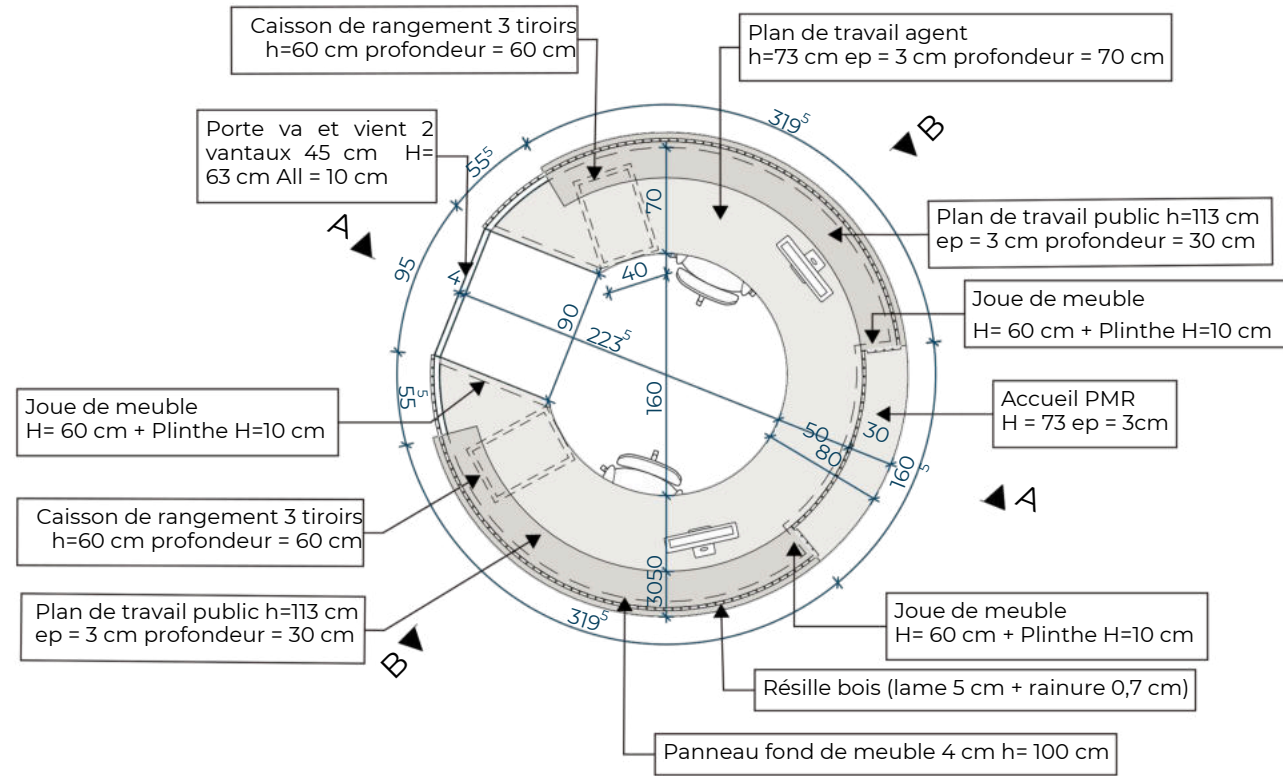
Caisson de rangement 3 tiroirs h=60 cm profondeur = 60 cm

Plan de travail agent h=73 cm ep = 3 cm profondeur = 70 cm

Porte va et vient 2 vantaux 45 cm H= 63 cm All = 10 cm

$319^5$

B

$55^5$

70

Plan de travail public h=113 cm ep = 3 cm profondeur = 30 cm

A

95

4

40

Joue de meuble H= 60 cm + Plinthe H=10 cm

90

$223^5$

$55^5$

Joue de meuble H= 60 cm + Plinthe H=10 cm

160

Accueil PMR H = 73 ep = 3cm

50

30

80

$160^5$

A

Caisson de rangement 3 tiroirs h=60 cm profondeur = 60 cm

3050

$319^5$

Plan de travail public h=113 cm ep = 3 cm profondeur = 30 cm

B

Joue de meuble H= 60 cm + Plinthe H=10 cm

Résille bois (lame 5 cm + rainure 0,7 cm)

Panneau fond de meuble 4 cm h= 100 cm